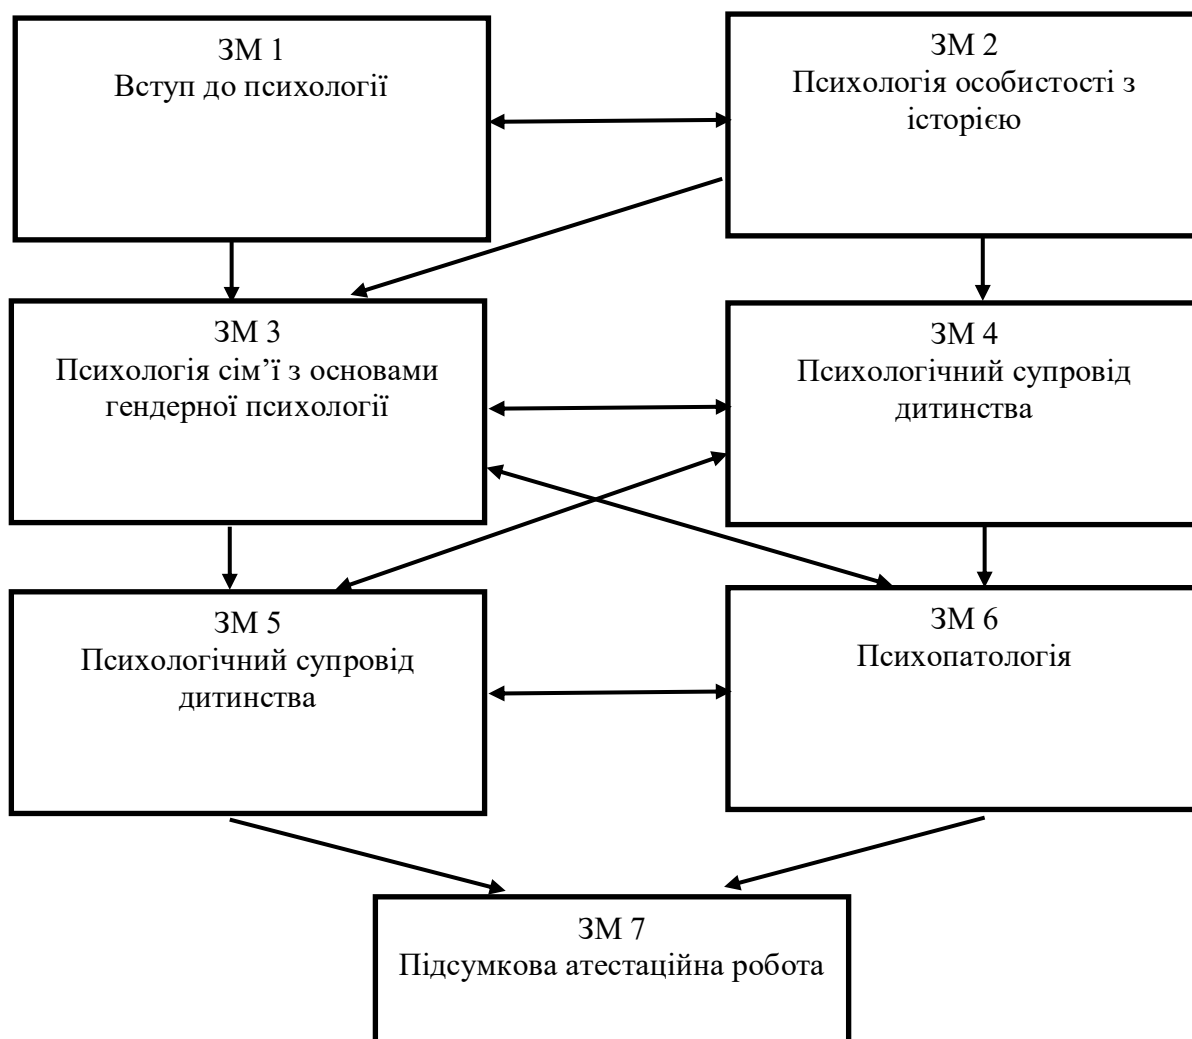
ЗМ 1
Вступ до психології

ЗМ 2
Психологія особистості з історією

ЗМ 3
Психологія сім’ї з основами гендерної психології

ЗМ 4
Психологічний супровід дитинства

ЗМ 5
Психологічний супровід дитинства

ЗМ 6
Психопатологія

ЗМ 7
Підсумкова атестаційна робота